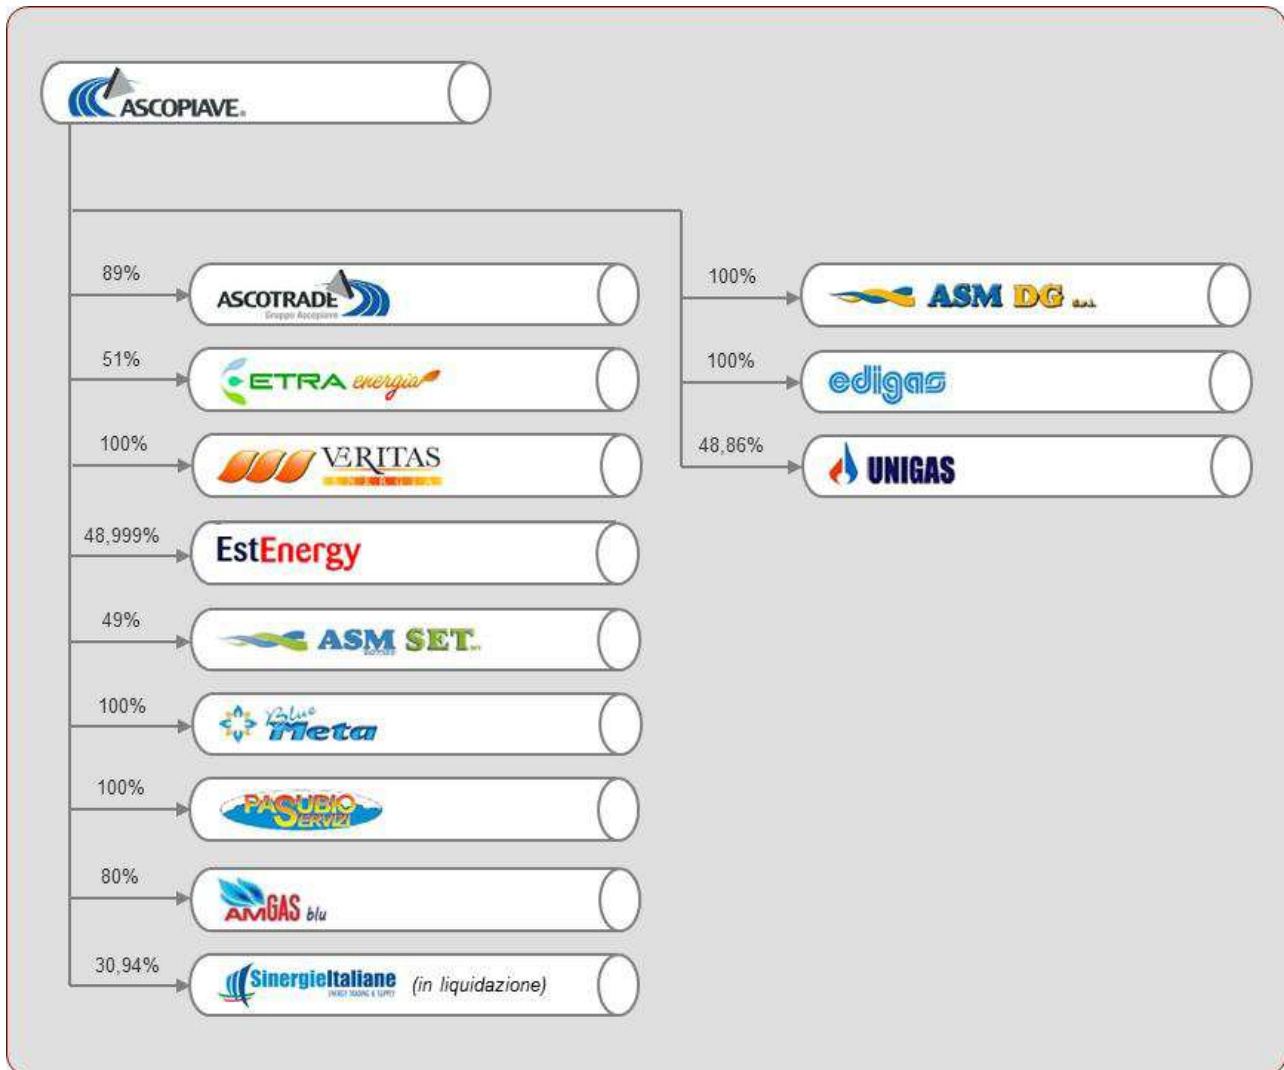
ASCOPIAVE

89%
ASCOTRADE
Gruppo Ascopiave

51%
ETRA energia

100%
VERITAS
ENERGIA

48,999%
EstEnergy

49%
ASM SET

100%
Blue Meta

100%
PASUBIO SERVIZI

80%
AMGAS blu

30,94%
SinergieItaliane
ENERGY TRADING & SUPPLY
(in liquidazione)

100%
ASM DG s.r.l.

100%
edigas

48,86%
UNIGAS